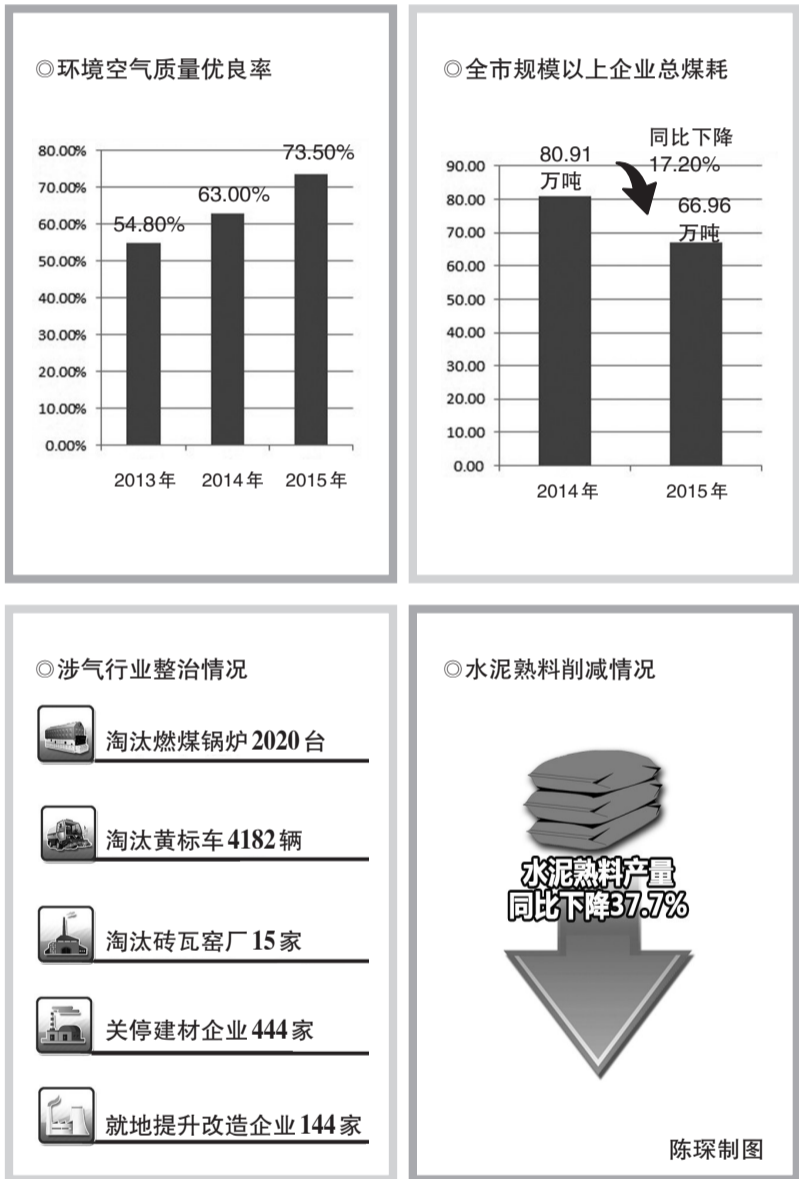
◎环境空气质量优良率

80.00%
70.00%
60.00%
50.00%
40.00%
30.00%
20.00%
10.00%
0.00%

54.80%
63.00%
73.50%

2013年 2014年 2015年

◎全市规模以上企业总煤耗

90.00
80.00
70.00
60.00
50.00
40.00
30.00
20.00
10.00
0.00

80.91 万吨
同比下降 17.20%
66.96 万吨

2014年 2015年

◎涉气行业整治情况

淘汰燃煤锅炉2020台

淘汰黄标车4182辆

淘汰砖瓦窑厂15家

关停建材企业444家

就地提升改造企业144家

◎水泥熟料削减情况

水泥熟料产量 同比下降37.7%

陈琛制图